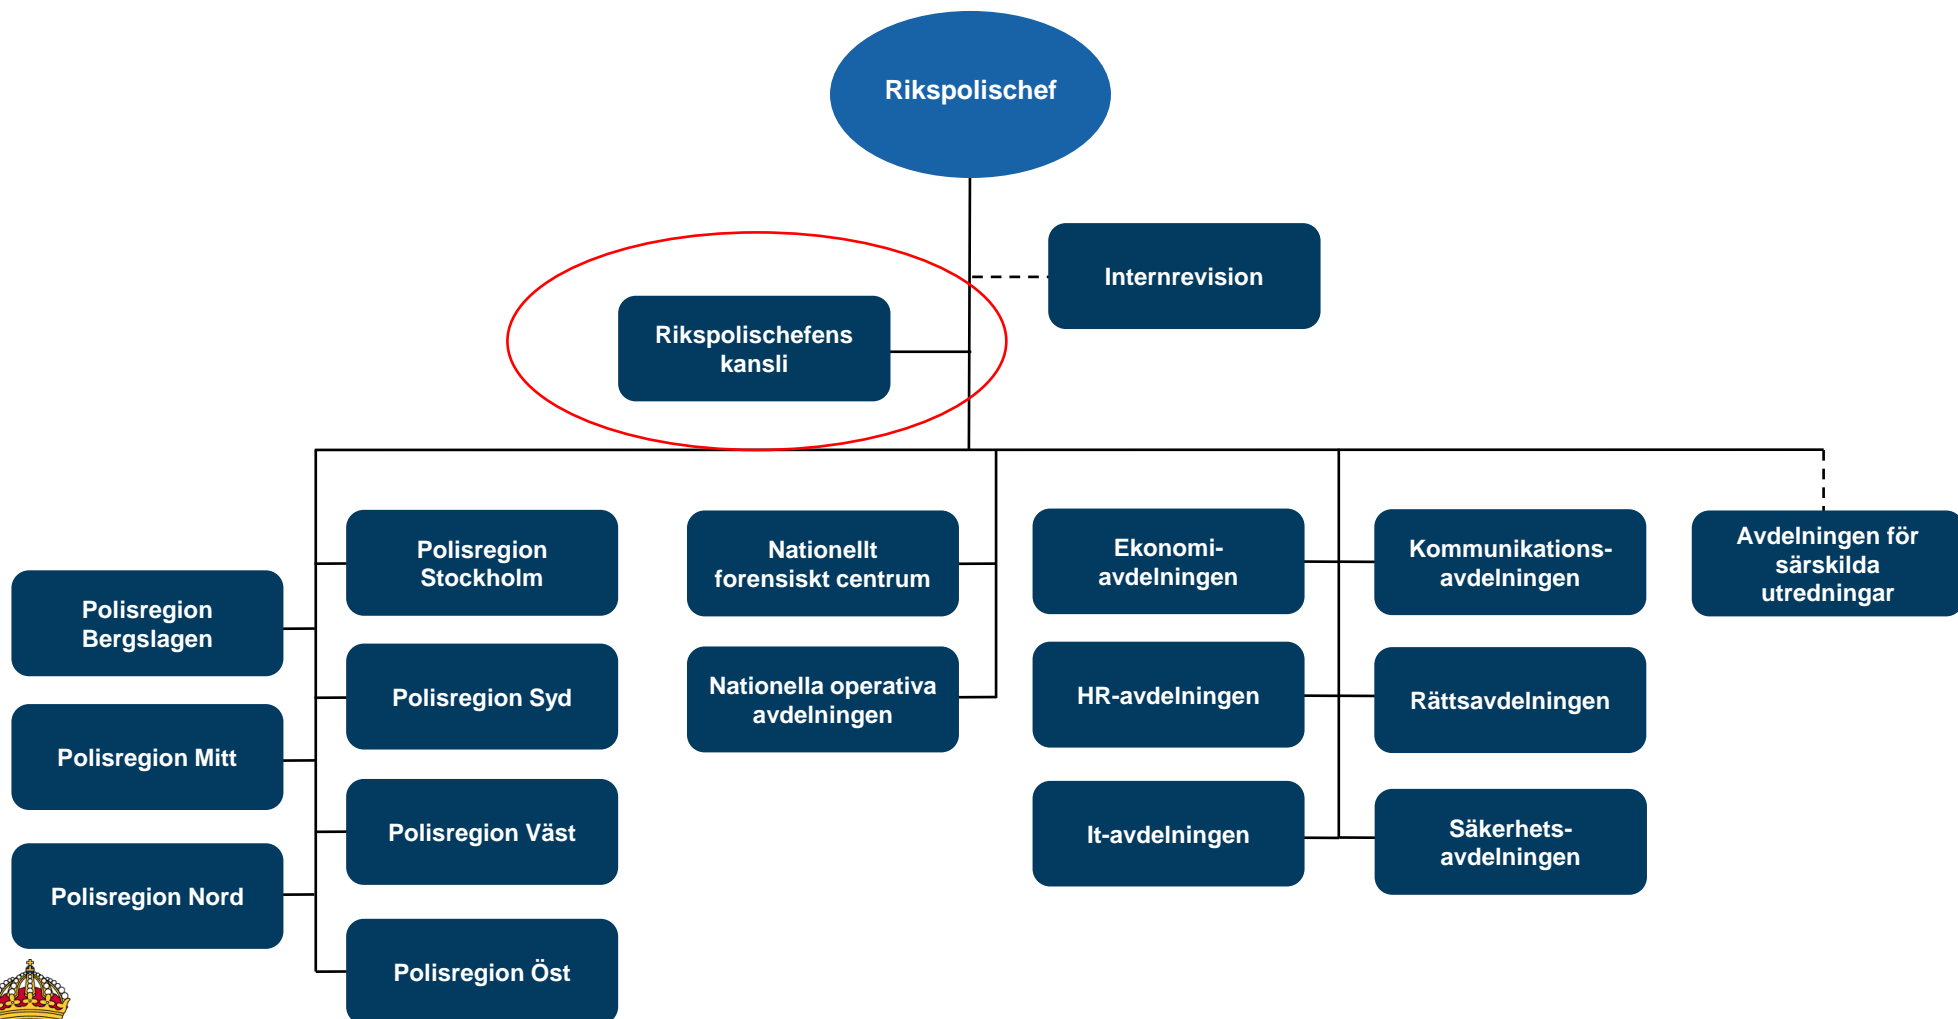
Rikspolischef

Internrevision

Rikspolischefens kansli

Polisregion Bergslagen

Polisregion Mitt

Polisregion Nord

Polisregion Stockholm

Polisregion Syd

Polisregion Väst

Polisregion Öst

Nationellt forensiskt centrum

Nationella operativa avdelningen

Ekonomi-avdelningen

HR-avdelningen

It-avdelningen

Kommunikations-avdelningen

Rättsavdelningen

Säkerhets-avdelningen

Avdelningen för särskilda utredningar